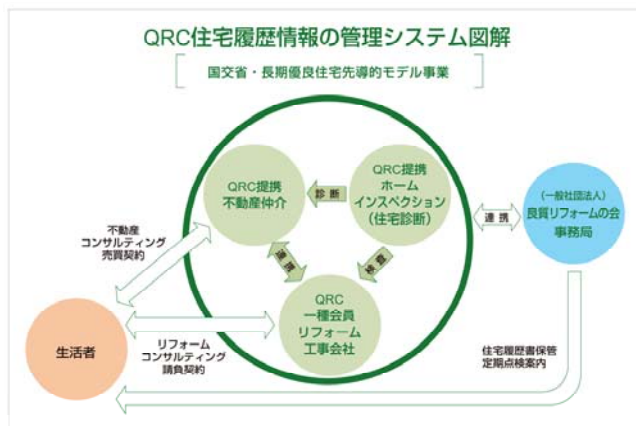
QRC住宅履歴情報の管理システム図解

国交省・長期優良住宅先導的モデル事業

QRC提携
不動産仲介

診断

QRC提携
ホーム
インスペクション
(住宅診断)

連携

(一般社団法人)
良質リフォームの会
事務局

不動産
コンサルティング
売買契約

連携

検査

QRC
一種会員
リフォーム
工事会社

生活者

リフォーム
コンサルティング
請負契約

住宅履歴書保管
定期点検案内